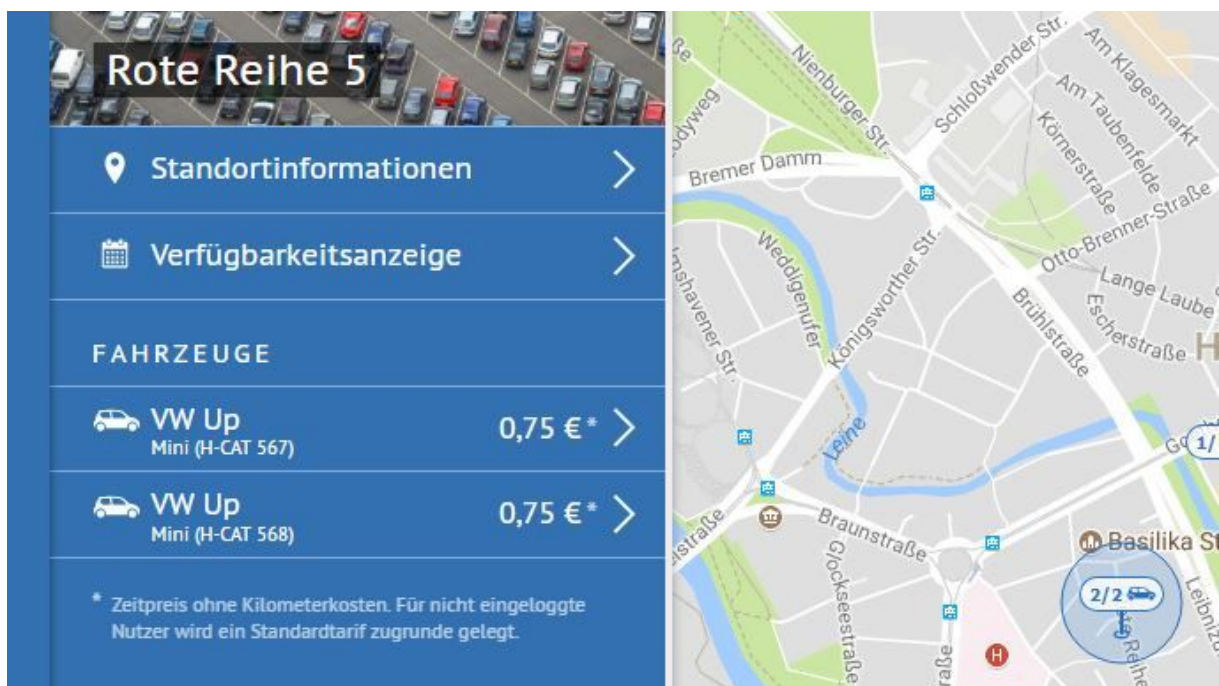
Rote Reihe 5

Standortinformationen

Verfügbarkeitsanzeige

FAHRZEUGE

VW Up
Mini (H-CAT 567)
0,75 € *

VW Up
Mini (H-CAT 568)
0,75 € *

* Zeitpreis ohne Kilometerkosten. Für nicht eingeloggte Nutzer wird ein Standardtarif zugrunde gelegt.

Nienburger Str.
Schloßwender Str.
Am Klagesmarkt
Am Taubenfelde
Körnerstraße
Bremer Damm
Otto-Brenner-Straße
Weddigenufer
Königsworther Str.
Lange Laube
Escherstraße
Brühlstraße
Leine
Braunstraße
Glockseestraße
Basilika St
Leibniz
Reihe
2/2
1/
Go
H